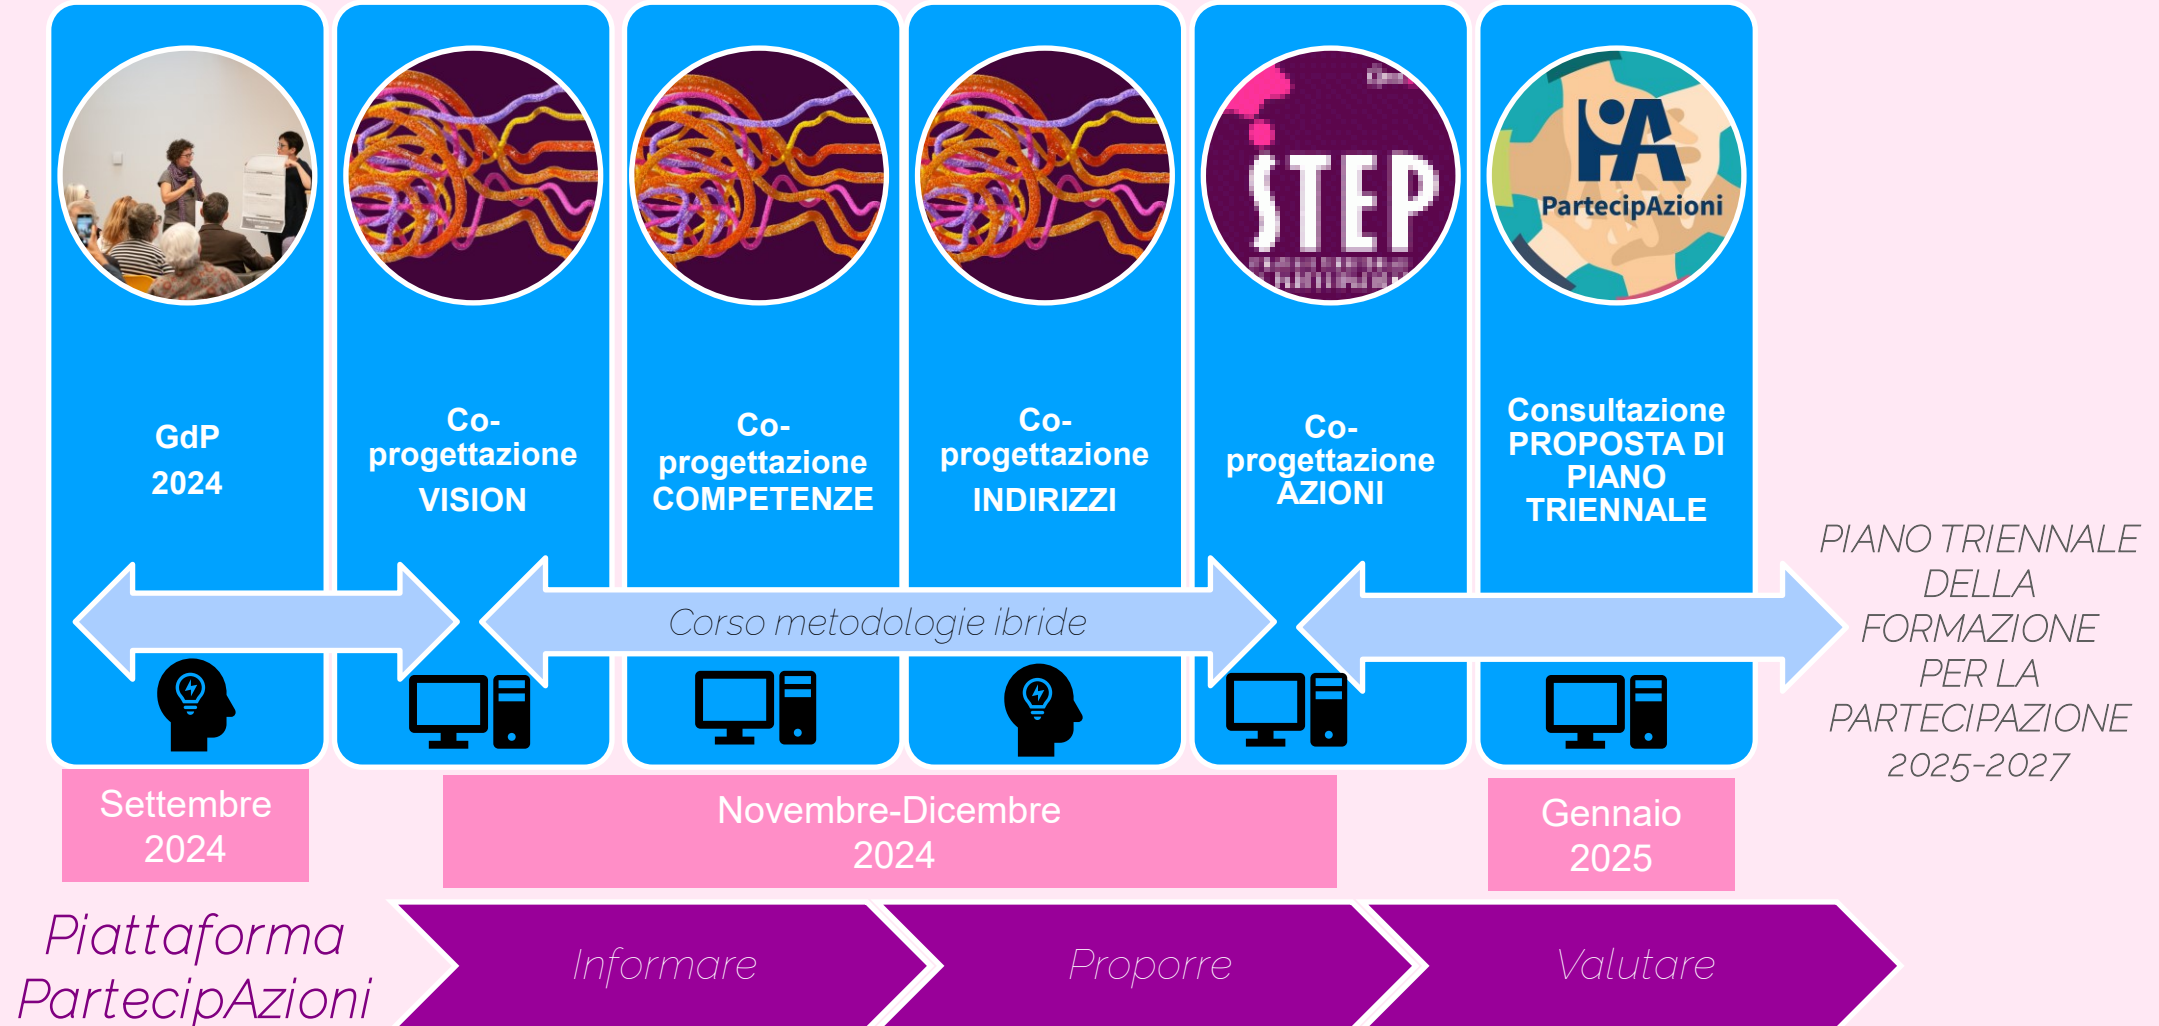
STEP

PartecipAzioni

GdP
2024

Co-progettazione
VISION

Co-progettazione
COMPETENZE

Co-progettazione
INDIRIZZI

Co-progettazione
AZIONI

Consultazione
PROPOSTA DI PIANO TRIENNALE

PIANO TRIENNALE DELLA FORMAZIONE PER LA PARTECIPAZIONE 2025-2027

Corso metodologie ibride

Settembre 2024

Novembre-Dicembre 2024

Gennaio 2025

Piattaforma PartecipAzioni

Informare

Proporre

Valutare